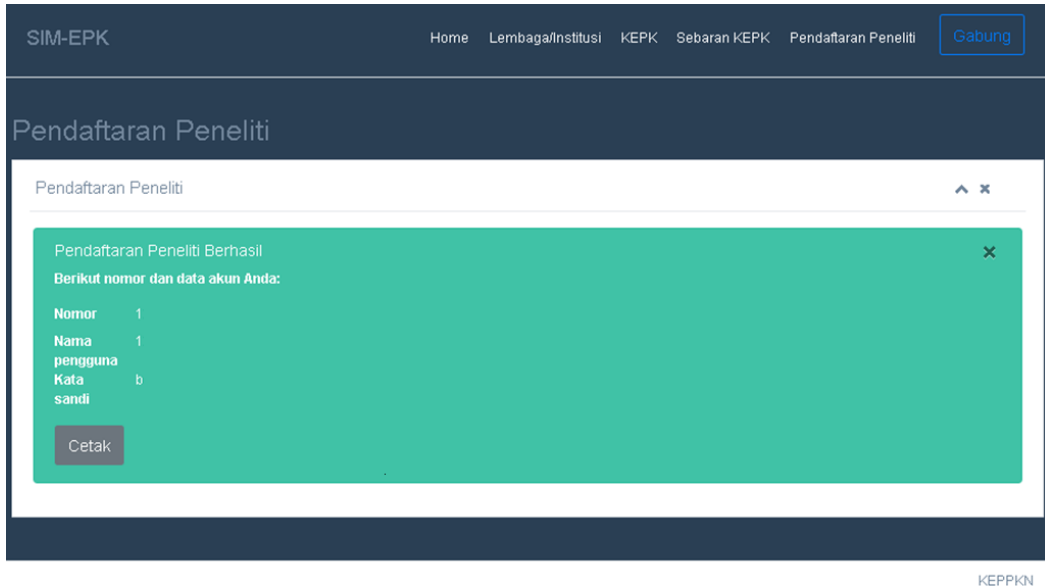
SIM-EPK

Home Lembaga/Institusi KEPK Sebaran KEPK Pendaftaran Peneliti Gabung

Pendaftaran Peneliti

Pendaftaran Peneliti

Pendaftaran Peneliti Berhasil

Berikut nomor dan data akun Anda:

| | |
|---|---|
| Nomor | 1 |
| Nama pengguna | 1 |
| Kata sandi | b |

Cetak

KEPPKN